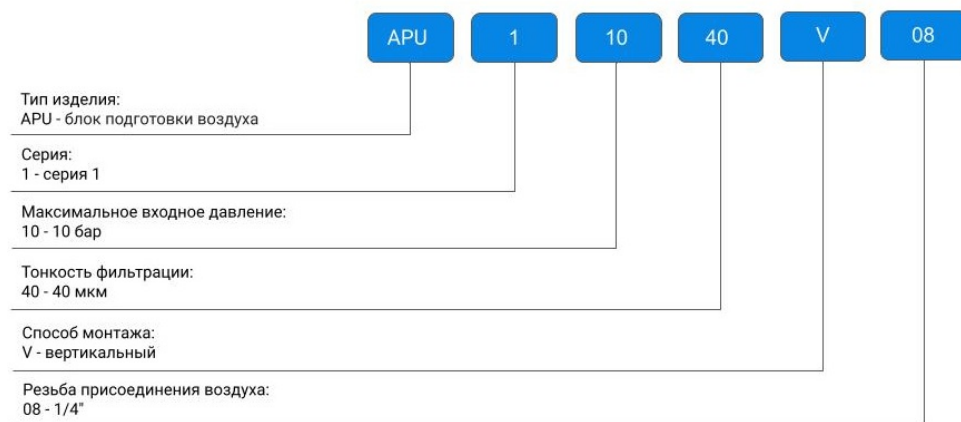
APU 1 10 40 V 08

Тип изделия:
APU - блок подготовки воздуха

Серия:
1 - серия 1

Максимальное входное давление:
10 - 10 бар

Тонкость фильтрации:
40 - 40 мкм

Способ монтажа:
V - вертикальный

Резьба присоединения воздуха:
08 - 1/4"